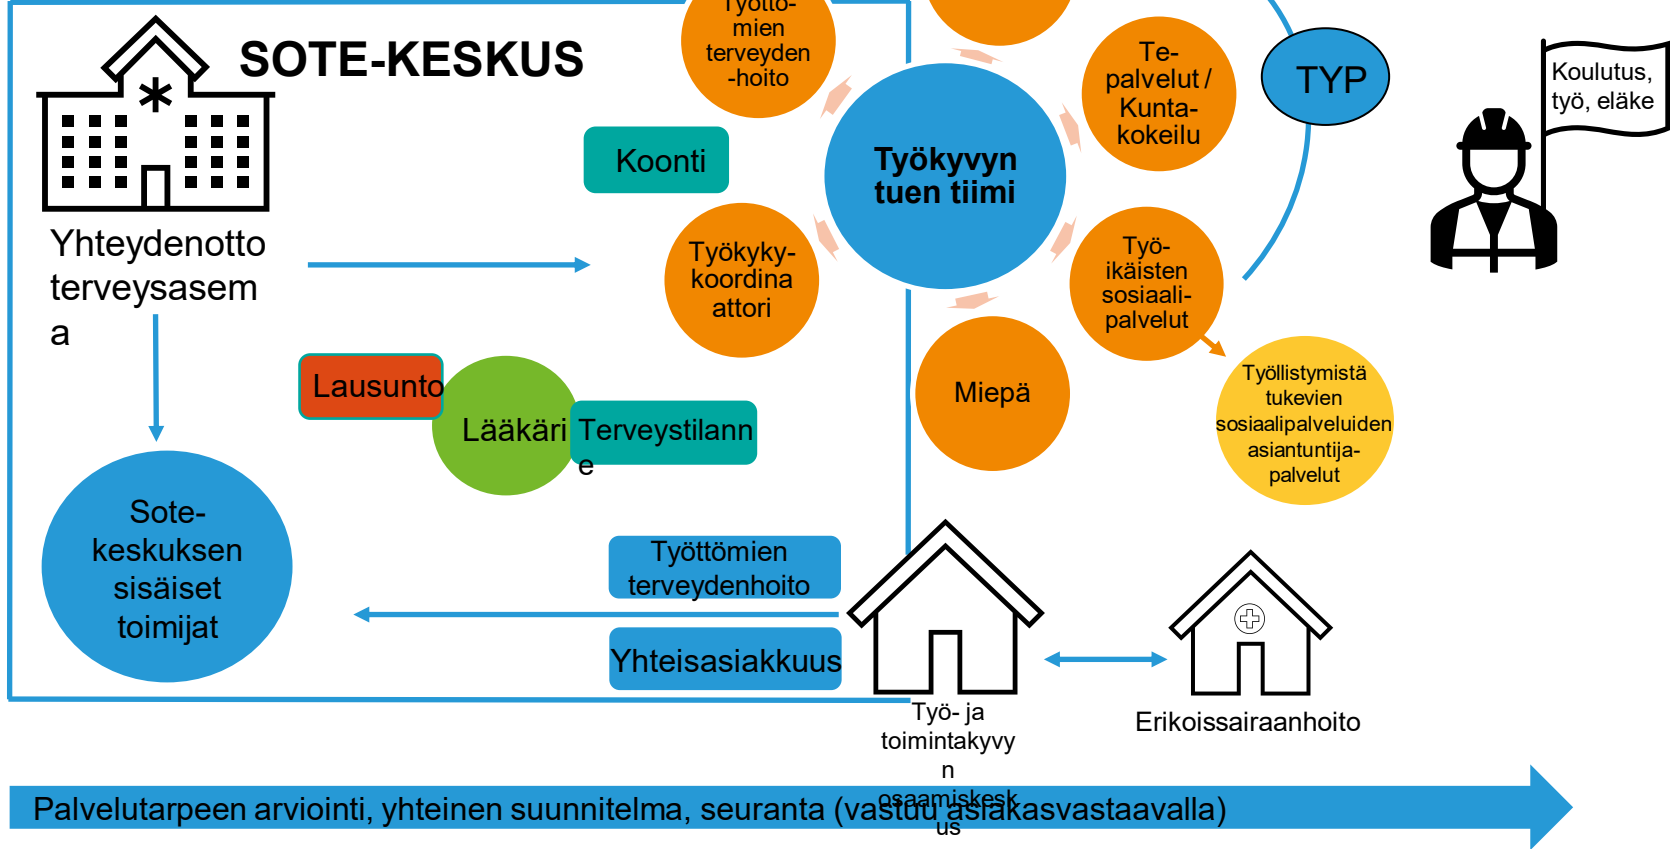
SOTE-KESKUS

Yhteydenotto terveysasema

Koonti

Työttömien terveyden-hoito

Työkyvyn tuen tiimi

Te-palvelut / Kunta-kokeilu

TYP

Koulutus, työ, eläke

Työkyky-koordinaattori

Työikäisten sosiaali-palvelut

Lausunto

Lääkäri

Terveystilanne

Miepä

Työllistymistä tukevien sosiaalipalveluiden asiantuntija-palvelut

Sote-keskuksen sisäiset toimijat

Työttömien terveydenhoito

Yhteisasiakkuus

Työ- ja toimintakyvyn osaamiskeskus

Erikoissairaanhoito

Palvelutarpeen arviointi, yhteinen suunnitelma, seuranta (vastuu asiakasvastaavalla)